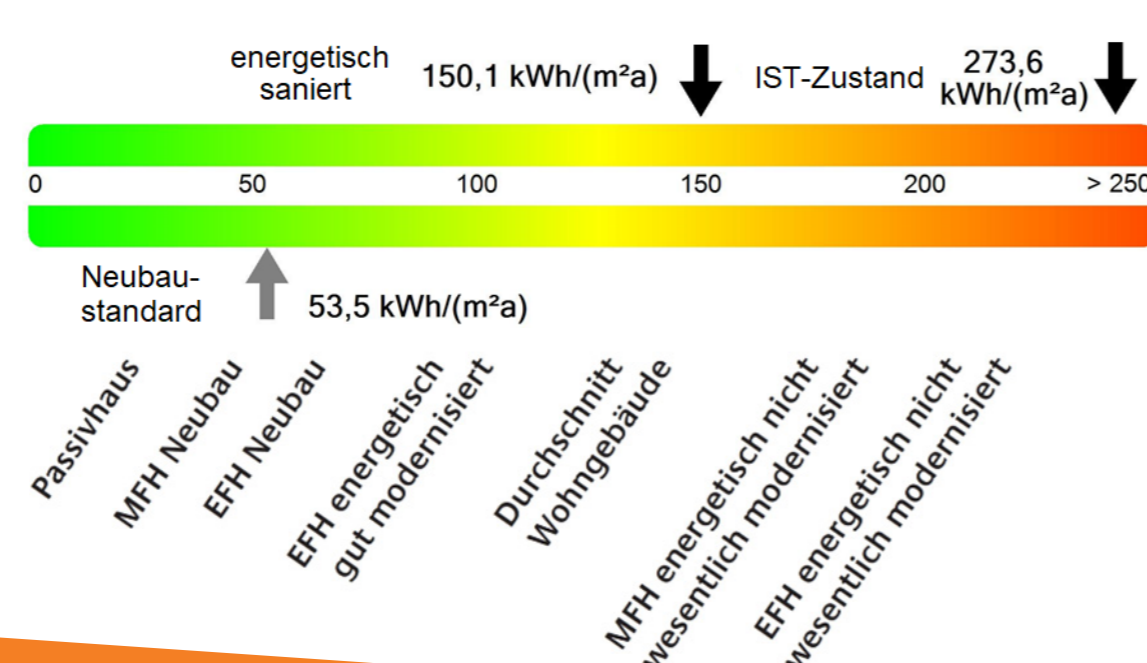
energetisch saniert

150,1 kWh/(m²a)

IST-Zustand

273,6 kWh/(m²a)

0

50

100

150

200

> 250

Neubau-standard

53,5 kWh/(m²a)

Passivhaus

MFH Neubau

EFH Neubau

EFH energetisch gut modernisiert

Durchschnitt Wohngebäude

MFH energetisch nicht wesentlich modernisiert

EFH energetisch nicht wesentlich modernisiert